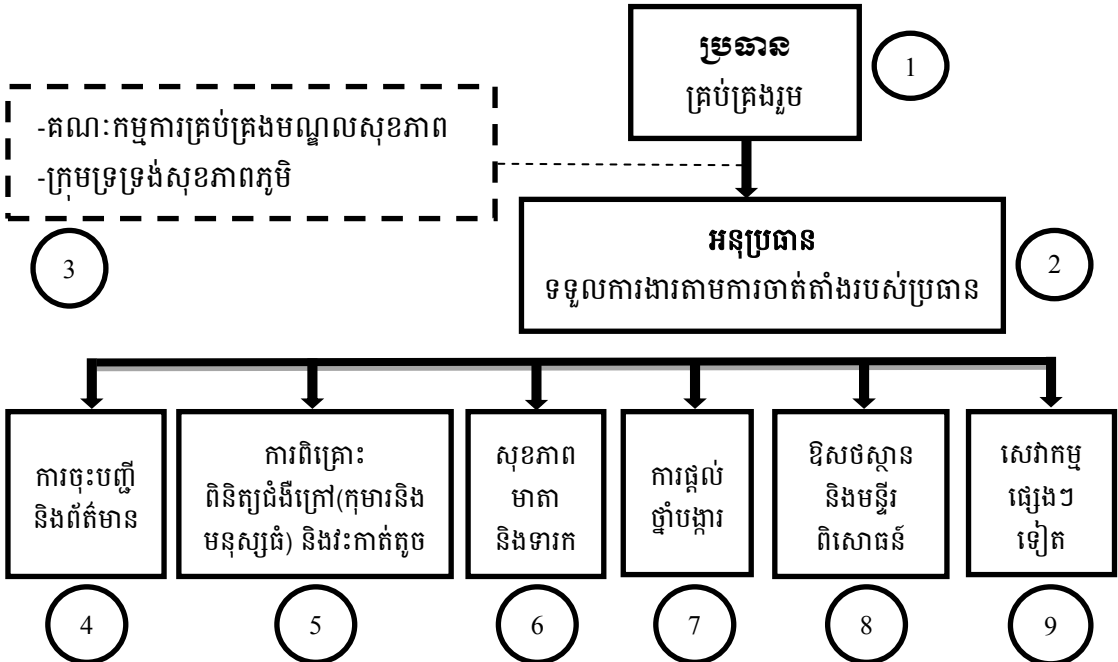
ប្រធាន
គ្រប់គ្រងរួម

1

-គណៈកម្មការគ្រប់គ្រងមណ្ឌលសុខភាព
-ក្រុមទ្រទ្រង់សុខភាពភូមិ

3

អនុប្រធាន
ទទួលការងារតាមការចាត់តាំងរបស់ប្រធាន

2

ការចុះបញ្ជី និងព័ត៌មាន

4

ការពិគ្រោះ ពិនិត្យជំងឺក្រៅ(កុមារនិង មនុស្សធំ) និងវះកាត់តូច

5

សុខភាព មាតា និងទារក

6

ការផ្តល់ ថ្នាំបង្ការ

7

ឱសថស្ថាន និងមន្ទីរ ពិសោធន៍

8

សេវាកម្ម ផ្សេងៗ ទៀត

9